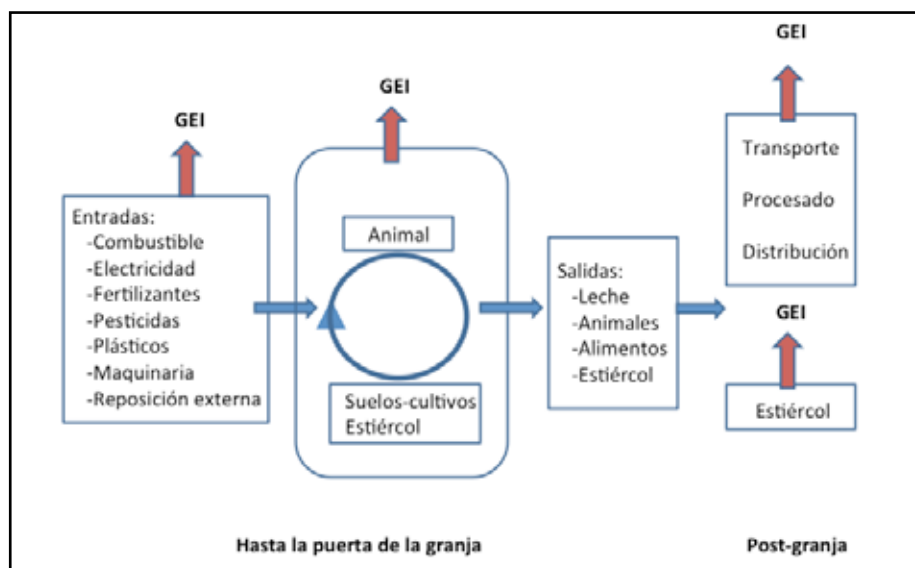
GEI

Entradas:
-Combustible
-Electricidad
-Fertilizantes
-Pesticidas
-Plásticos
-Maquinaria
-Reposición externa

GEI

Animal

Suelos-cultivos
Estiércol

Salidas:
-Leche
-Animales
-Alimentos
-Estiércol

GEI

Transporte
Procesado
Distribución

GEI

Estiércol

Hasta la puerta de la granja

Post-granja